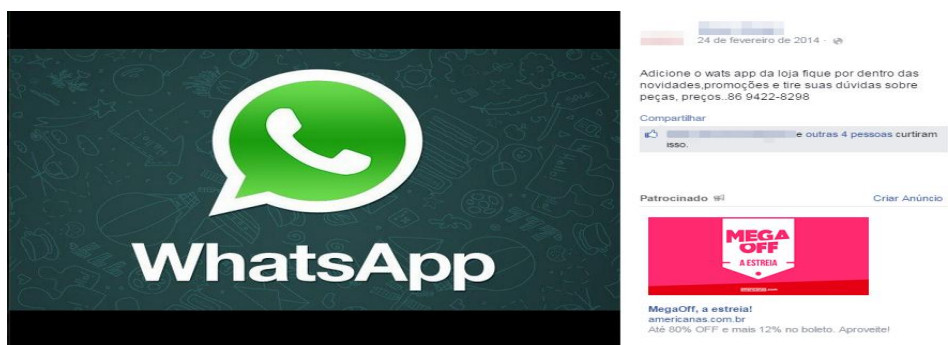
WhatsApp

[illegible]
24 de fevereiro de 2014 ·

Adicione o wats app da loja fique por dentro das novidades,promoções e tire suas dúvidas sobre peças, preços..86 9422-8298

Compartilhar

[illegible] e outras 4 pessoas curtiram isso.

Patrocinado

Criar Anúncio

MEGA OFF
A ESTREIA

MegaOff, a estreia!
americanas.com.br
Até 80% OFF e mais 12% no boleto. Aproveite!